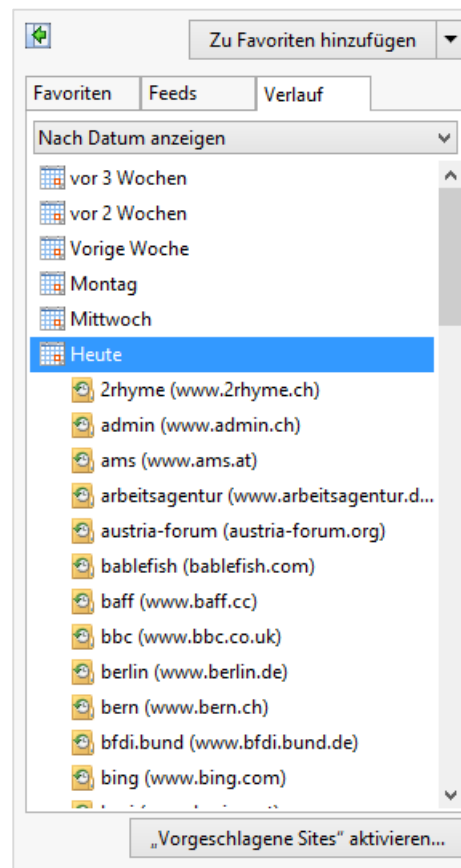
Zu Favoriten hinzufügen

Favoriten | Feeds | Verlauf

Nach Datum anzeigen

vor 3 Wochen
vor 2 Wochen
Vorige Woche
Montag
Mittwoch
Heute
2rhyme (www.2rhyme.ch)
admin (www.admin.ch)
ams (www.ams.at)
arbeitsagentur (www.arbeitsagentur.d...
austria-forum (austria-forum.org)
bablefish (bablefish.com)
baff (www.baff.cc)
bbc (www.bbc.co.uk)
berlin (www.berlin.de)
bern (www.bern.ch)
bfdi.bund (www.bfdi.bund.de)
bing (www.bing.com)
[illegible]

„Vorgeschlagene Sites" aktivieren...